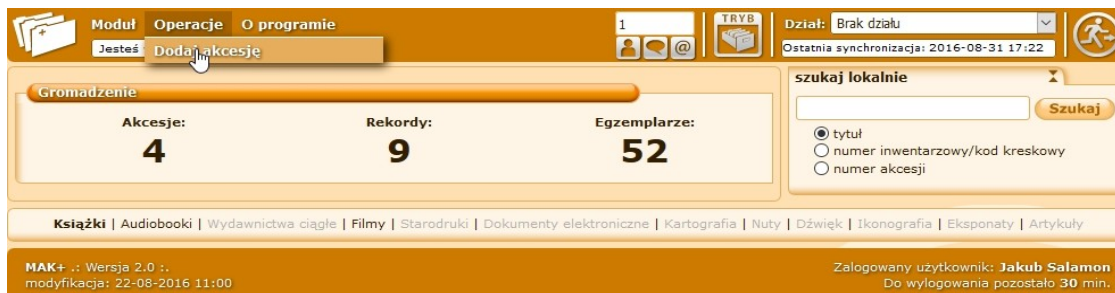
Moduł Operacje O programie
Jesteś
Dodaj akcesję

1

TRYB

Dział: Brak działu
Ostatnia synchronizacja: 2016-08-31 17:22

Gromadzenie
Akcesje:
4
Rekordy:
9
Egzemplarze:
52

szukaj lokalnie
Szukaj
tytuł
numer inwentarzowy/kod kreskowy
numer akcesji

Książki | Audiobooki | Wydawnictwa ciągłe | Filmy | Starodruki | Dokumenty elektroniczne | Kartografia | Nuty | Dźwięk | Ikonografia | Eksponaty | Artykuły

MAK+ .: Wersja 2.0 :.
modyfikacja: 22-08-2016 11:00

Zalogowany użytkownik: Jakub Salamon
Do wylogowania pozostało 30 min.